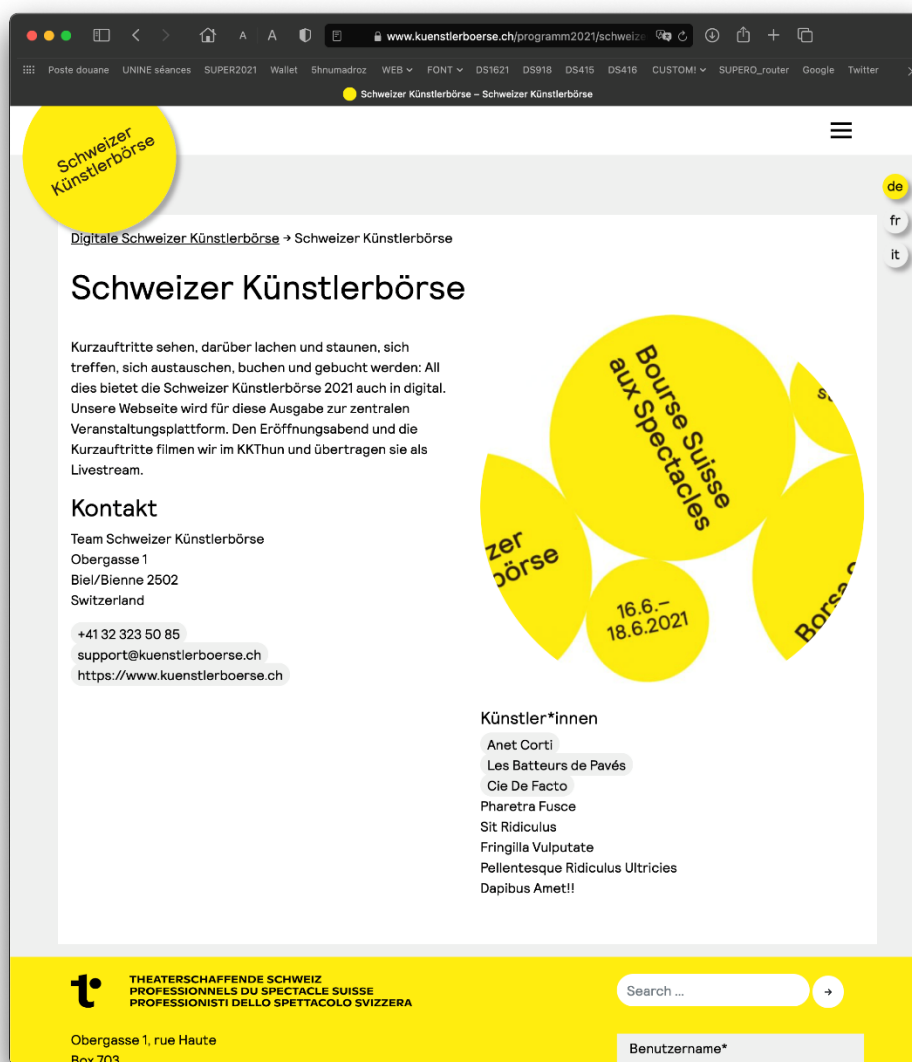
www.kuenstlerboerse.ch/programm2021/schweiz

Poste douane UNINE séances SUPER2021 Wallet 5hnumadroz WEB FONT DS1621 DS918 DS415 DS416 CUSTOM! SUPERO_router Google Twitter

Schweizer Künstlerbörse – Schweizer Künstlerbörse

Schweizer Künstlerbörse

de
fr
it

Digitale Schweizer Künstlerbörse → Schweizer Künstlerbörse

Schweizer Künstlerbörse

Kurzauftritte sehen, darüber lachen und staunen, sich treffen, sich austauschen, buchen und gebucht werden: All dies bietet die Schweizer Künstlerbörse 2021 auch in digital. Unsere Webseite wird für diese Ausgabe zur zentralen Veranstaltungsplattform. Den Eröffnungsabend und die Kurzauftritte filmen wir im KKThun und übertragen sie als Livestream.

Bourse Suisse aux Spectacles

zer börse

16.6.– 18.6.2021

Borse

Kontakt

Team Schweizer Künstlerbörse
Obergasse 1
Biel/Bienne 2502
Switzerland

+41 32 323 50 85
support@kuenstlerboerse.ch
https://www.kuenstlerboerse.ch

Künstler*innen

Anet Corti
Les Batteurs de Pavés
Cie De Facto
Pharetra Fusce
Sit Ridiculus
Fringilla Vulputate
Pellentesque Ridiculus Ultricies
Dapibus Amet!!

THEATERSCHAFFENDE SCHWEIZ
PROFESSIONNELS DU SPECTACLE SUISSE
PROFESSIONISTI DELLO SPETTACOLO SVIZZERA

Search ...

Obergasse 1, rue Haute
Box 703

Benutzername*